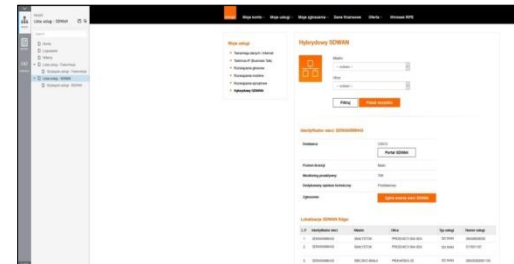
Lista usług - SDWAN

Moje konto · Moje usługi · Moje zgłoszenia · Dane finansowe · Oferta · Wirtualne NPS

Moje usługi

Hybrydowy SDWAN

Pokaż · Pokaż wszystko

Identyfikator sieci SDWAN

Lokalizacje SDWAN Edge

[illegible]